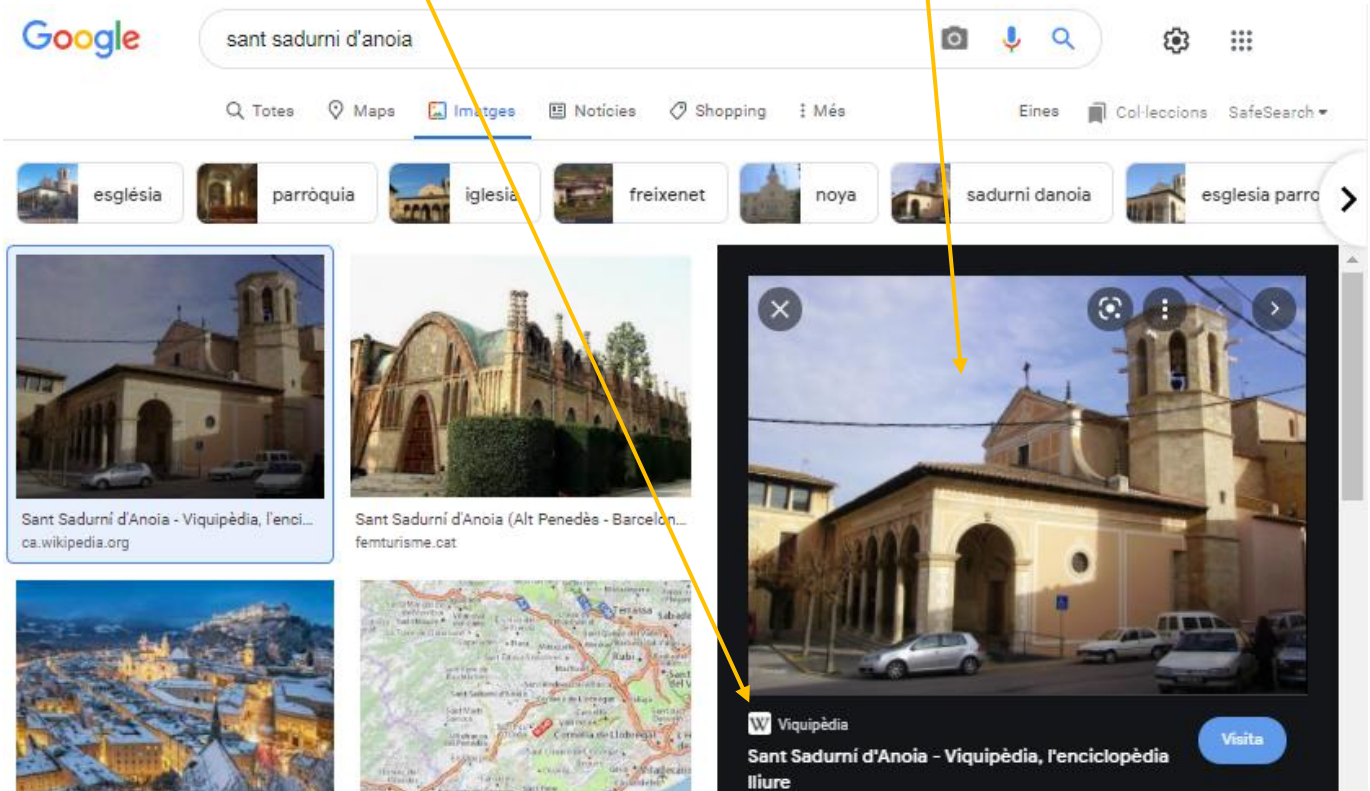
Google

sant sadurni d'anoia

Totes Maps Imatges Notícies Shopping Més

Eines Col·leccions SafeSearch

església parròquia iglesia freixenet noya sadurni danoia esglesia parro

Sant Sadurní d'Anoia - Viquipèdia, l'enci...
ca.wikipedia.org

Sant Sadurní d'Anoia (Alt Penedès - Barcelon...
femturisme.cat

Viquipèdia
Sant Sadurní d'Anoia - Viquipèdia, l'enciclopèdia lliure

Visita